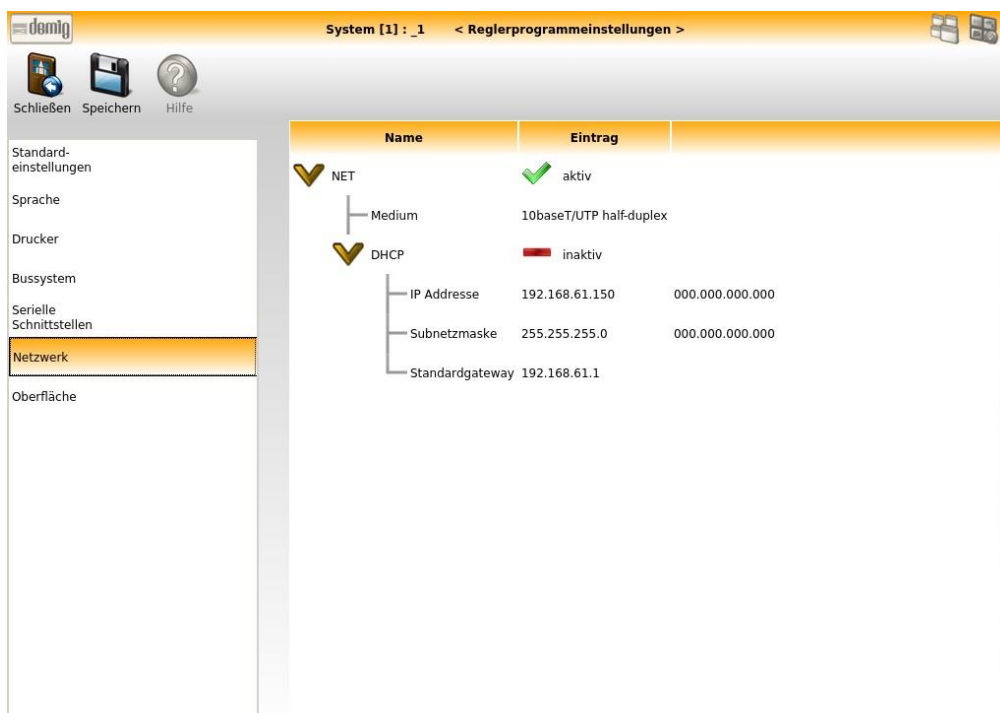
demig

System [1] : _1 < Reglerprogrammeinstellungen >

Schließen Speichern Hilfe

Standardeinstellungen
Sprache
Drucker
Bussystem
Serielle Schnittstellen
Netzwerk
Oberfläche

| Name | Eintrag | |
|---|---|---|
| NET | aktiv | |
| Medium | 10baseT/UTP half-duplex | |
| DHCP | inaktiv | |
| IP Addresse | 192.168.61.150 | 000.000.000.000 |
| Subnetzmaske | 255.255.255.0 | 000.000.000.000 |
| Standardgateway | 192.168.61.1 | |